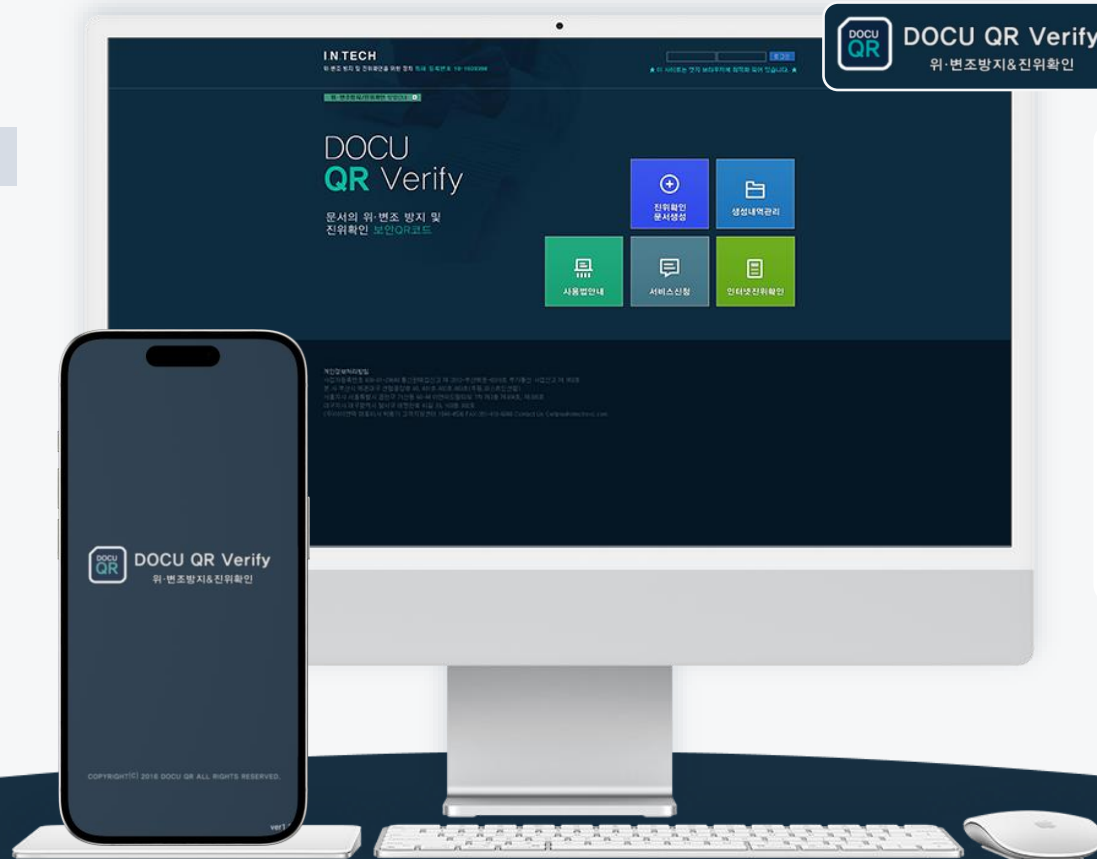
DOCU QR DOCU QR Verify
위·변조방지&진위확인

INTECH
위·변조 방지 및 진위확인을 위한 정책 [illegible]

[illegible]

DOCU
QR Verify
문서의 위·변조 방지 및
진위확인 보안QR코드

진위확인
문서생성

생성내역관리

사용법안내

서비스신청

인터넷진위확인

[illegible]

DOCU QR DOCU QR Verify
위·변조방지&진위확인

COPYRIGHT(C) 2018 DOCU QR ALL RIGHTS RESERVED.

ver1